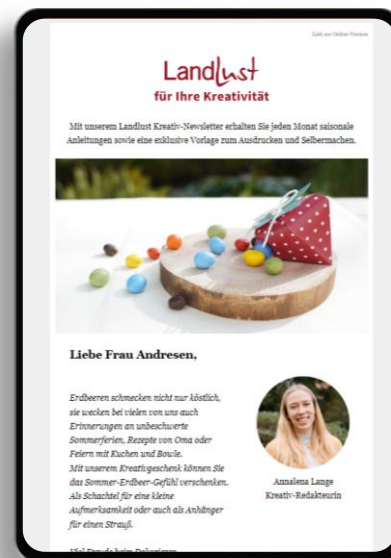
Link zur Online-Version

Landlust
für Ihre Kreativität

Mit unserem Landlust Kreativ-Newsletter erhalten Sie jeden Monat saisonale Anleitungen sowie eine exklusive Vorlage zum Ausdrucken und Selbermachen.

Liebe Frau Andresen,

Erdbeeren schmecken nicht nur köstlich, sie wecken bei vielen von uns auch Erinnerungen an unbeschwerte Sommerferien, Rezepte von Oma oder Feiern mit Kuchen und Bowle. Mit unserem Kreativgeschenk können Sie das Sommer-Erdbeer-Gefühl verschenken. Als Schachtel für eine kleine Aufmerksamkeit oder auch als Anhänger für einen Strauß.

Annalena Lange
Kreativ-Redakteurin

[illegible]